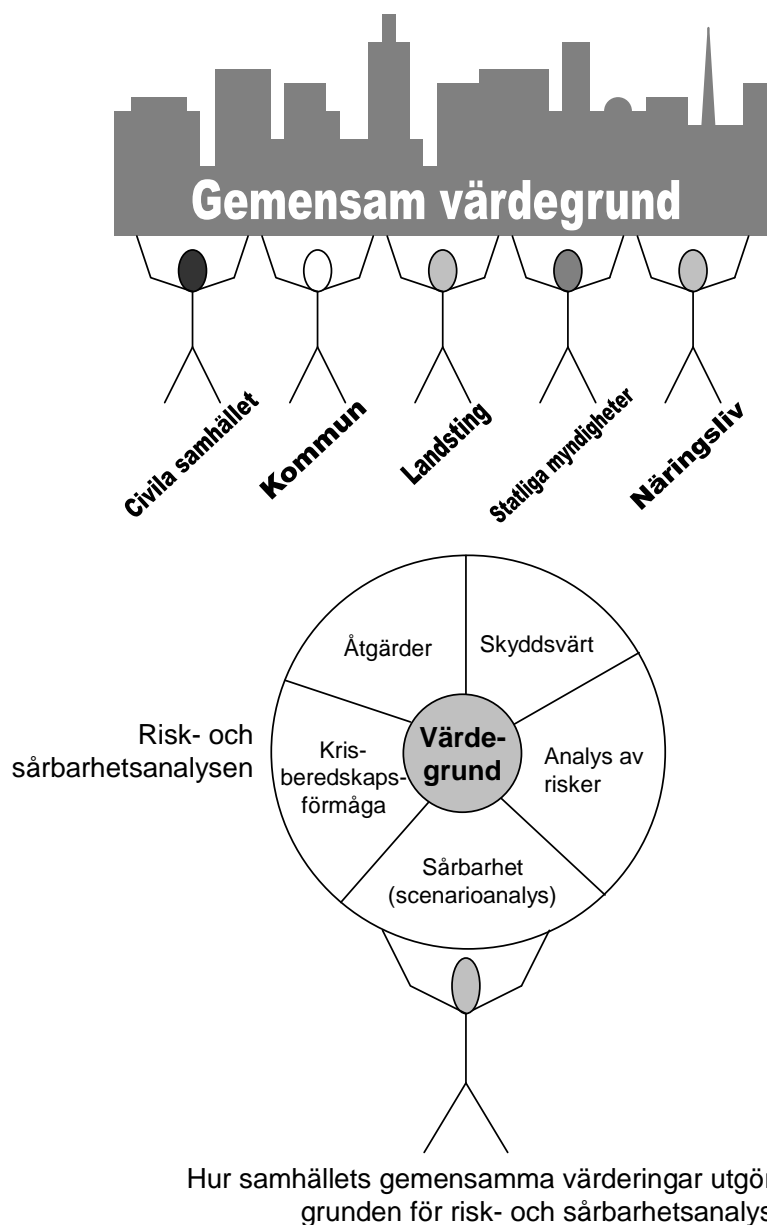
Gemensam värdegrund

Civila samhället

Kommun

Landsting

Statliga myndigheter

Näringsliv

Risk- och sårbarhetsanalysen

Åtgärder

Skyddsvärt

Krisberedskapsförmåga

Värdegrund

Analys av risker

Sårbarhet (scenarioanalys)

Hur samhällets gemensamma värderingar utgör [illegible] grunden för risk- och sårbarhetsanalys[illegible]